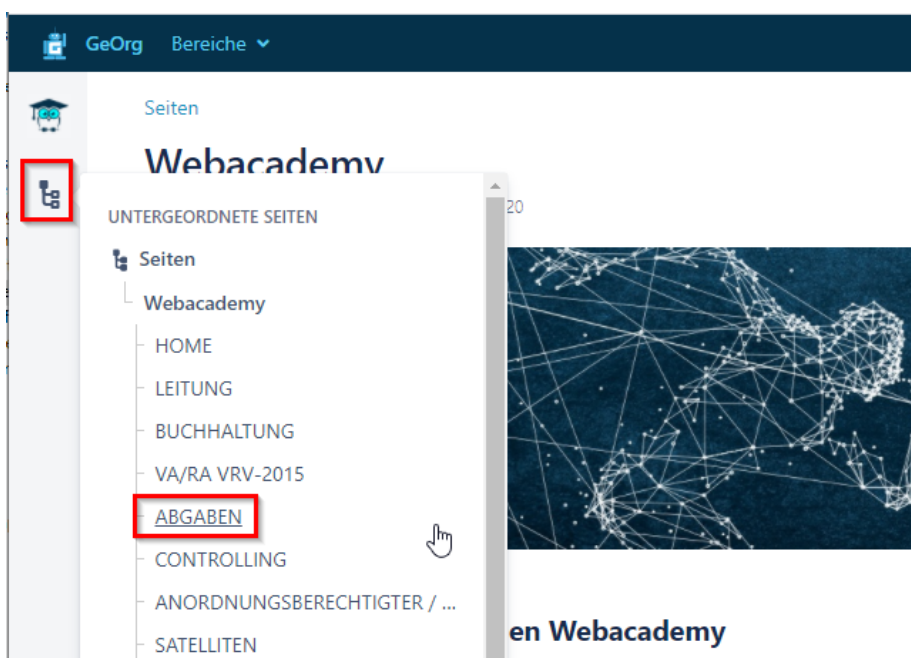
GeOrg Bereiche

Seiten

Webacademy

20

UNTERGEORDNETE SEITEN

Seiten

Webacademy

HOME

LEITUNG

BUCHHALTUNG

VA/RA VRV-2015

ABGABEN

CONTROLLING

ANORDNUNGSBERECHTIGTER / ...

SATELLITEN

en Webacademy